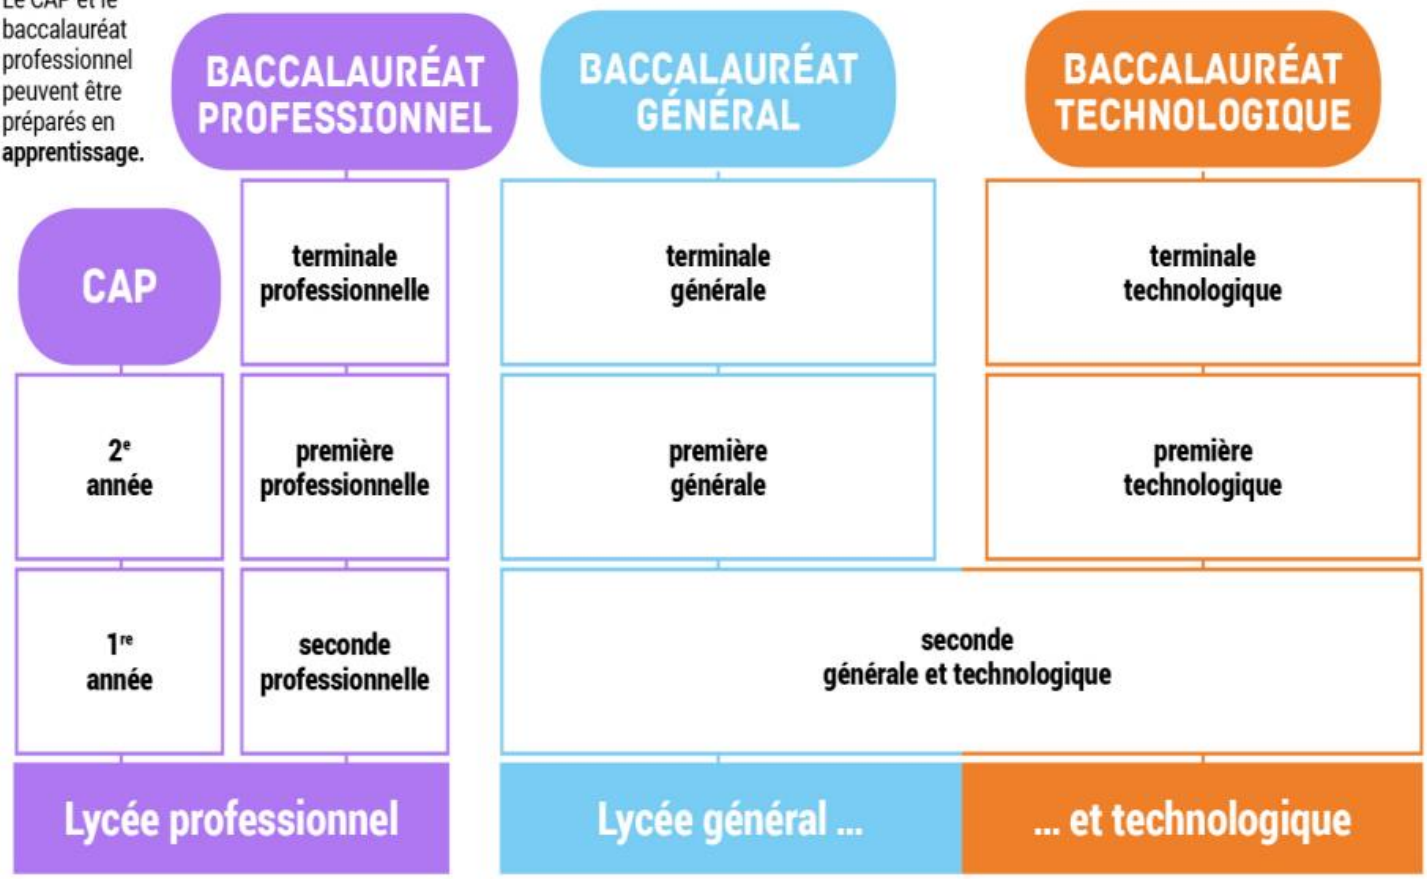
Le CAP et le baccalauréat professionnel peuvent être préparés en **apprentissage**.

BACCALAURÉAT PROFESSIONNEL

BACCALAURÉAT GÉNÉRAL

BACCALAURÉAT TECHNOLOGIQUE

CAP

terminale professionnelle

terminale générale

terminale technologique

$2^e$ année

première professionnelle

première générale

première technologique

$1^{re}$ année

seconde professionnelle

seconde générale et technologique

Lycée professionnel

Lycée général ...

... et technologique